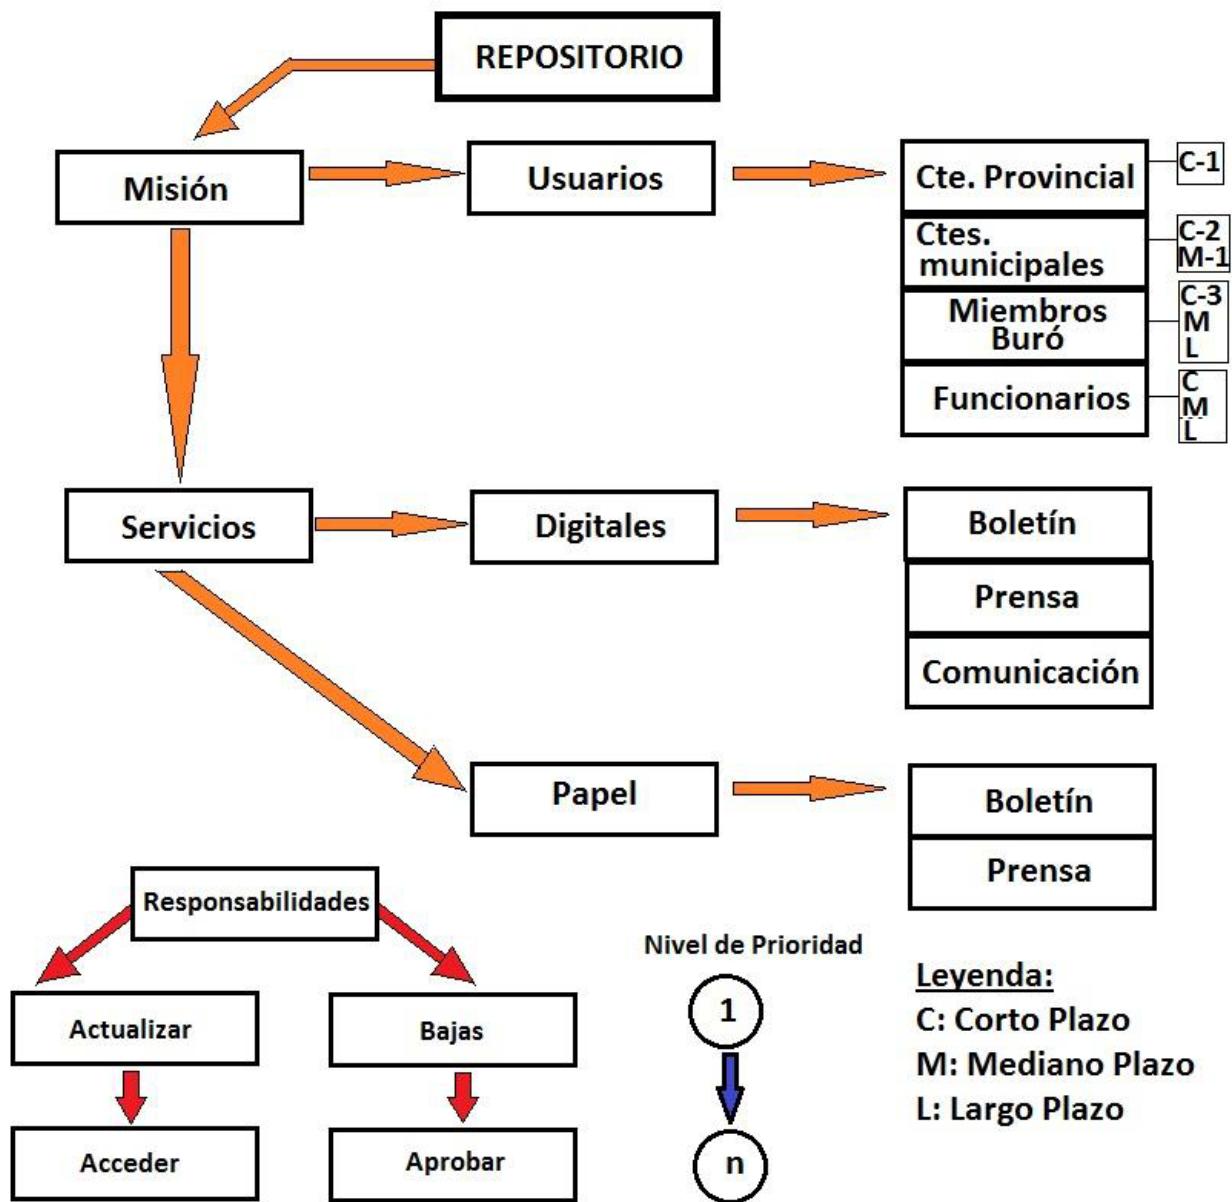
REPOSITORIO

Misión

Usuarios

Cte. Provincial
C-1

Ctes. municipales
C-2
M-1

Miembros Buró
C-3
M
L

Funcionarios
C
M
L

Servicios

Digitales

Boletín

Prensa

Comunicación

Papel

Boletín

Prensa

Responsabilidades

Actualizar

Acceder

Bajas

Aprobar

Nivel de Prioridad

1

n

Leyenda:
C: Corto Plazo
M: Mediano Plazo
L: Largo Plazo